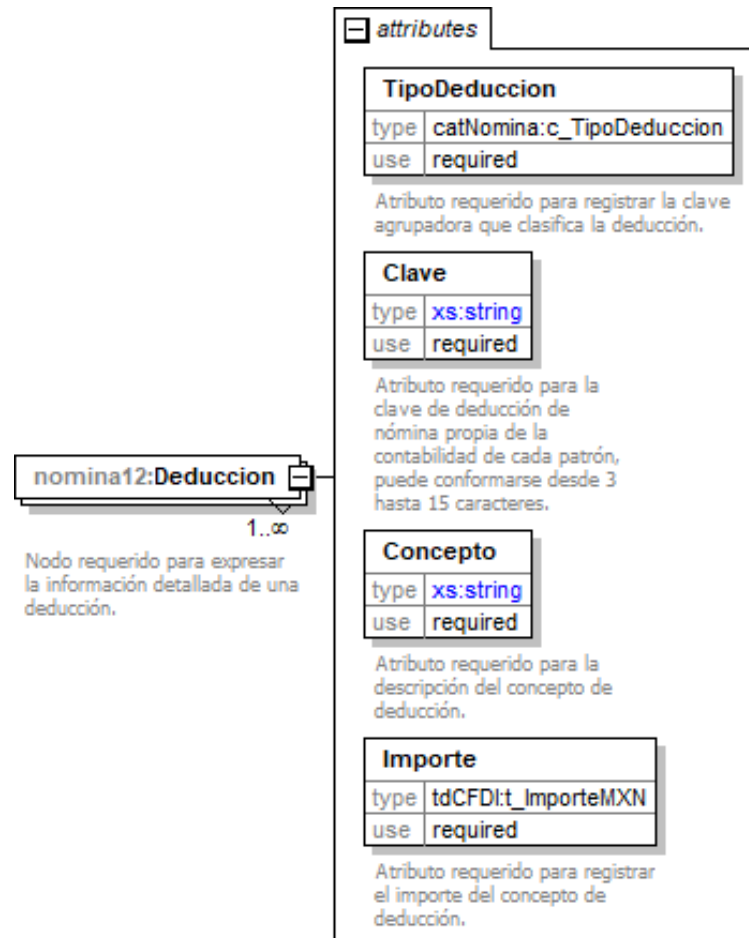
attributes

TipoDeduccion
| type | catNomina:c_TipoDeduccion |
|---|---|
| use | required |

Atributo requerido para registrar la clave agrupadora que clasifica la deducción.

Clave
| type | xs:string |
|---|---|
| use | required |

Atributo requerido para la clave de deducción de nómina propia de la contabilidad de cada patrón, puede conformarse desde 3 hasta 15 caracteres.

nomina12:Deduccion

1..∞

Nodo requerido para expresar la información detallada de una deducción.

Concepto
| type | xs:string |
|---|---|
| use | required |

Atributo requerido para la descripción del concepto de deducción.

Importe
| type | tdCFDI:t_ImporteMXN |
|---|---|
| use | required |

Atributo requerido para registrar el importe del concepto de deducción.